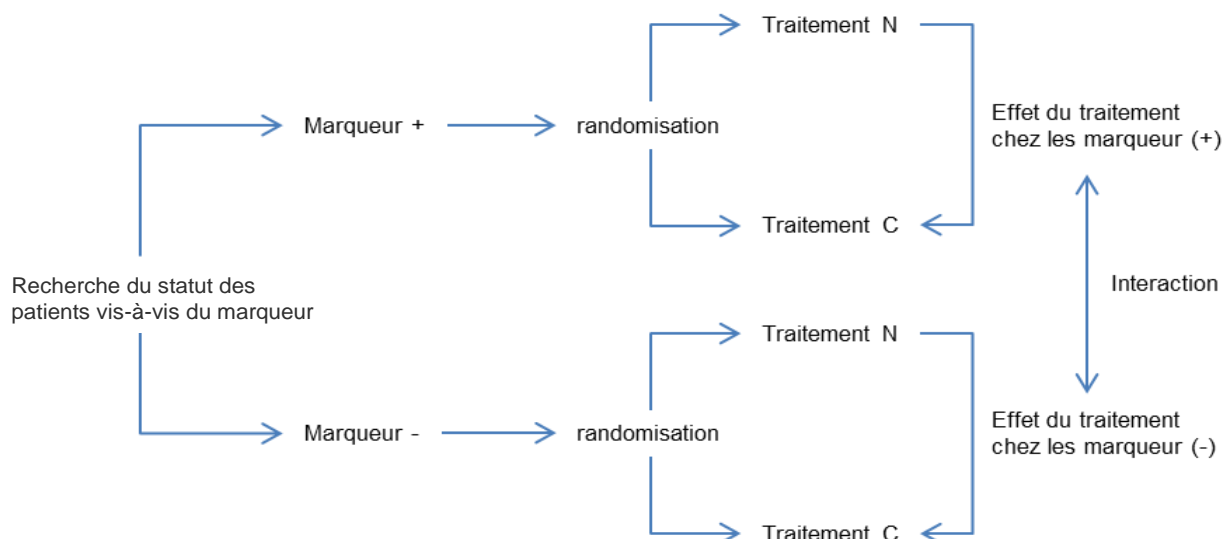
Traitement N

Marqueur +

randomisation

Effet du traitement chez les marqueur (+)

Traitement C

Recherche du statut des patients vis-à-vis du marqueur

Interaction

Traitement N

Marqueur -

randomisation

Effet du traitement chez les marqueur (-)

Traitement C